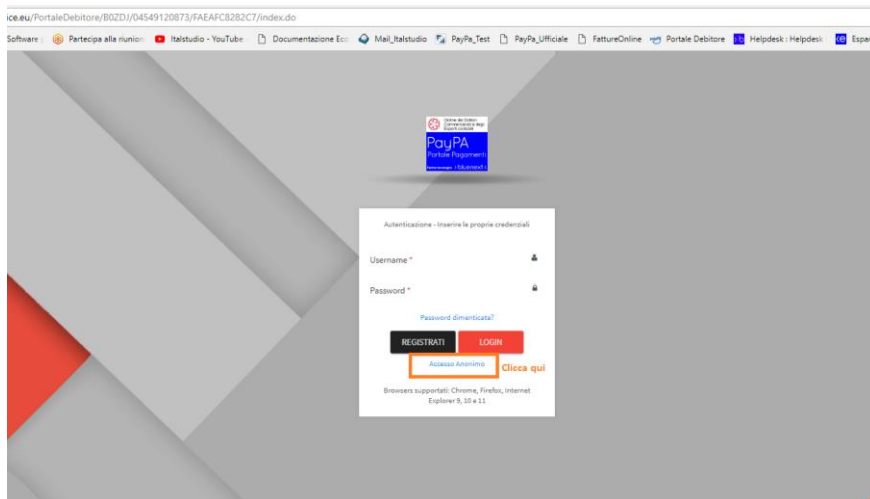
ice.eu/PortaleDebitore/B0ZDJ/04549120873/FAEAFC8282C7/index.do

Software | Partecipa alla riunion | Italstudio - YouTube | Documentazione Ec | Mail_Italstudio | PayPa_Test | PayPa_Ufficiale | FattureOnline | Portale Debitore | Helpdesk : Helpdesk | Espar

Ordine dei Dottori Commercialisti e degli Esperti contabili

PayPA
Portale Pagamenti
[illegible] | bluenext

Autenticazione - Inserire le proprie credenziali

Username *

Password *

Password dimenticata?

REGISTRATI LOGIN

Accesso Anonimo

Clicca qui

Browsers supportati: Chrome, Firefox, Internet Explorer 9, 10 e 11